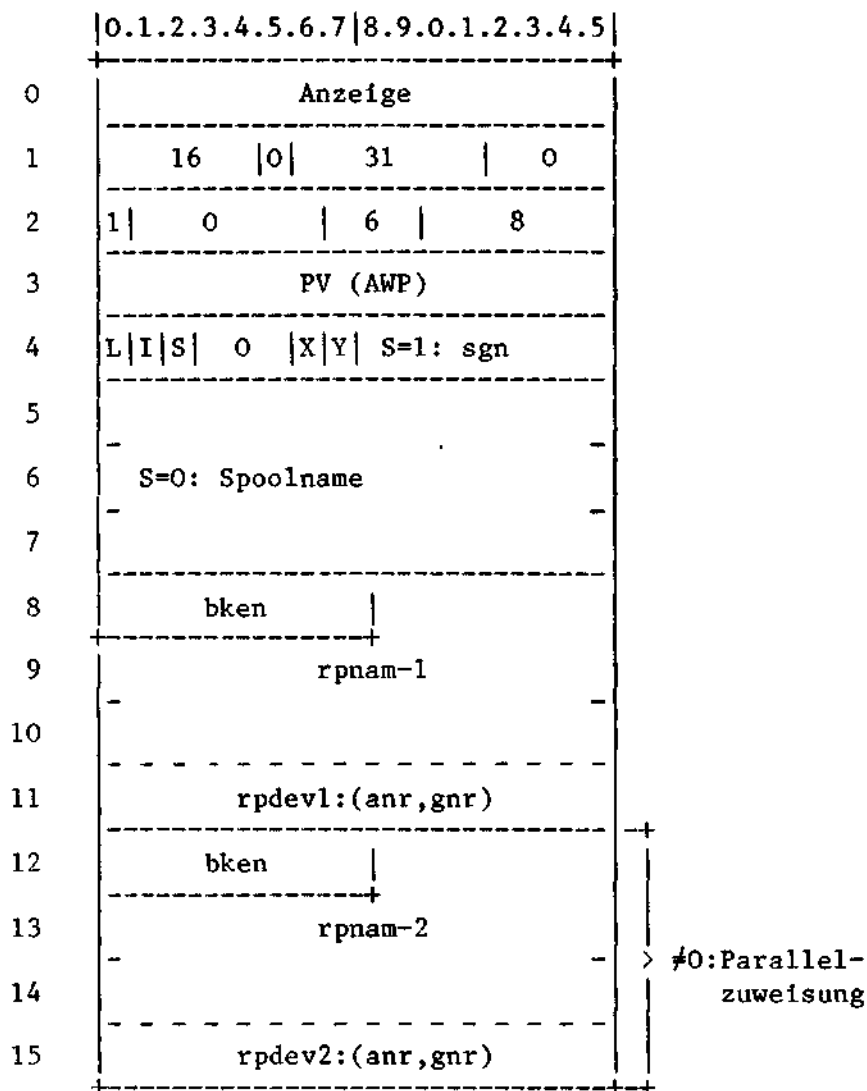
|0.1.2.3.4.5.6.7|8.9.0.1.2.3.4.5|

| | |
|---|---|
| 0 | Anzeige |
| 1 | 16 \|0\| 31 \| 0 |
| 2 | 1\| 0 \| 6 \| 8 |
| 3 | PV (AWP) |
| 4 | L\|I\|S\| 0 \|X\|Y\| S=1: sgn |
| 5 | |
| 6 | S=0: Spoolname |
| 7 | |
| 8 | bken |
| 9 | rpnam-1 |
| 10 | |
| 11 | rpdev1:(anr,gnr) |
| 12 | bken |
| 13 | rpnam-2 |
| 14 | |
| 15 | rpdev2:(anr,gnr) |

$\neq$0:Parallelzuweisung